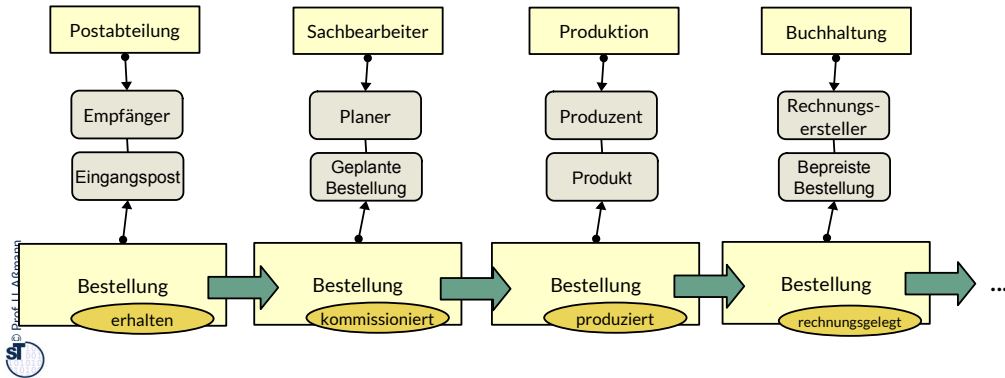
Postabteilung

Empfänger

Eingangspost

Bestellung

erhalten

Sachbearbeiter

Planer

Geplante Bestellung

Bestellung

kommissioniert

Produktion

Produzent

Produkt

Bestellung

produziert

Buchhaltung

Rechnungsersteller

Bepreiste Bestellung

Bestellung

rechnungsgelegt

...

© Prof. U. Aßmann